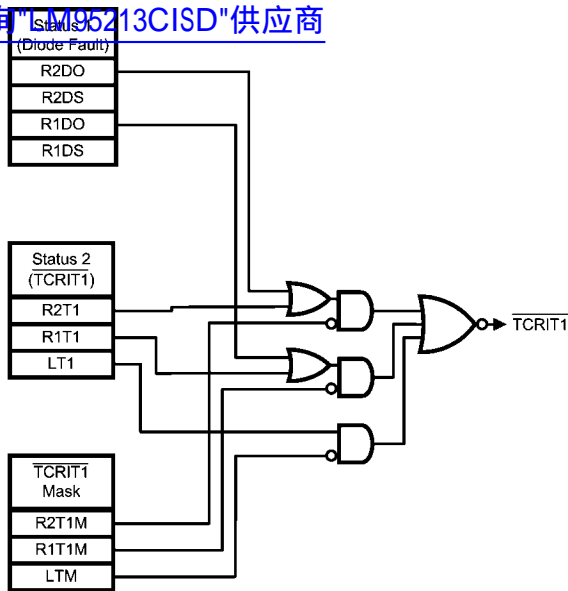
询"LM95213CISD"供应商

Status 1
(Diode Fault)

R2DO

R2DS

R1DO

R1DS

Status 2
($\overline{\text{TCRIT1}}$)

R2T1

R1T1

LT1

$\overline{\text{TCRIT1}}$
Mask

R2T1M

R1T1M

LTM

$\overline{\text{TCRIT1}}$